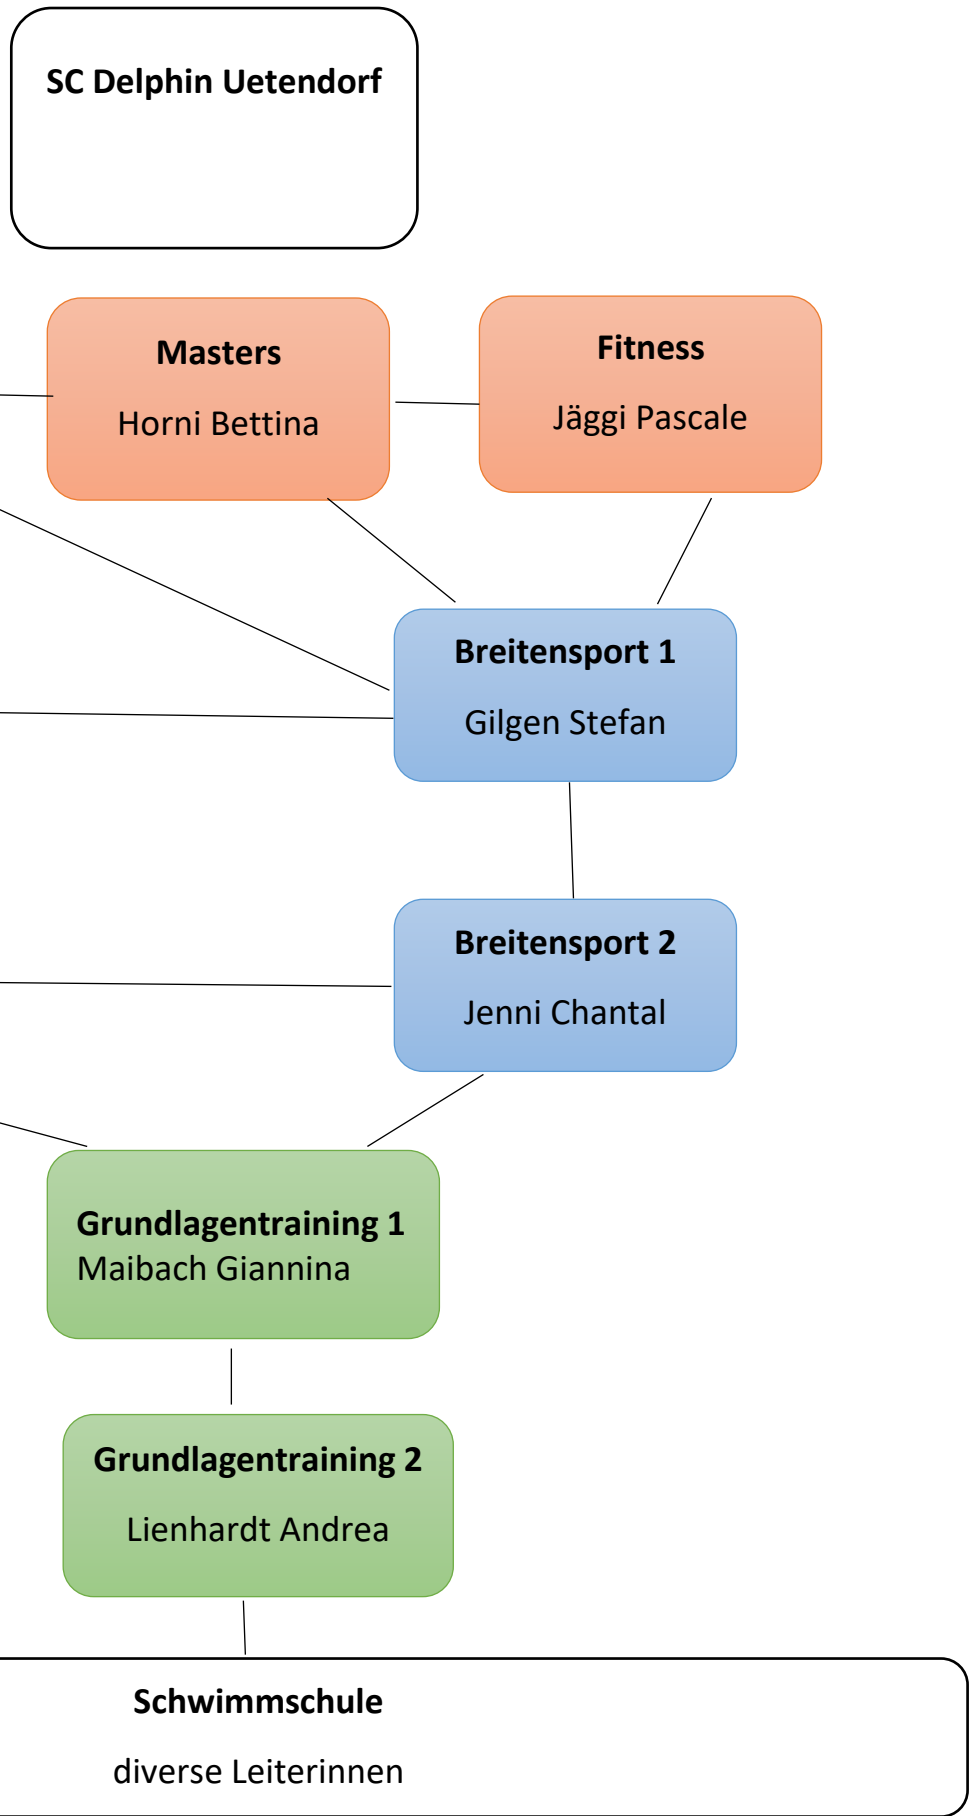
SC Delphin Uetendorf

Masters

Horni Bettina

Fitness

Jäggi Pascale

Breitensport 1

Gilgen Stefan

Breitensport 2

Jenni Chantal

Grundlagentraining 1
Maibach Giannina

Grundlagentraining 2

Lienhardt Andrea

Schwimmschule

diverse Leiterinnen